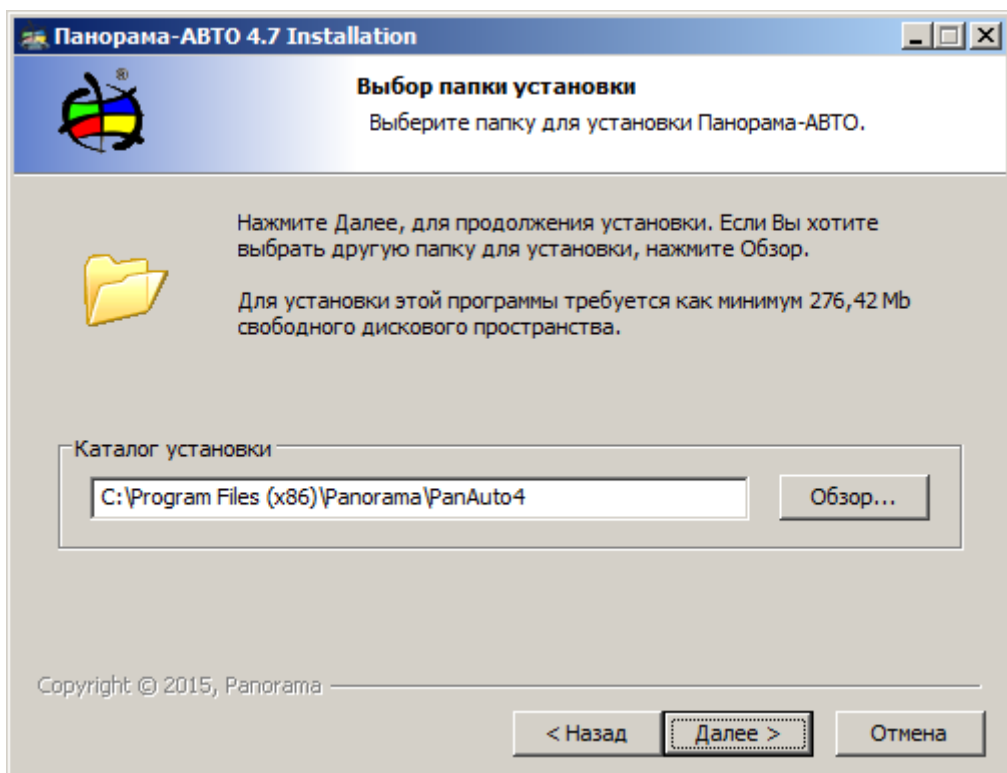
Панорама-АВТО 4.7 Installation

Выбор папки установки

Выберите папку для установки Панорама-АВТО.

Нажмите Далее, для продолжения установки. Если Вы хотите выбрать другую папку для установки, нажмите Обзор.

Для установки этой программы требуется как минимум 276,42 Mb свободного дискового пространства.

Каталог установки

C:\Program Files (x86)\Panorama\PanAuto4

Обзор...

Copyright © 2015, Panorama

< Назад

Далее >

Отмена